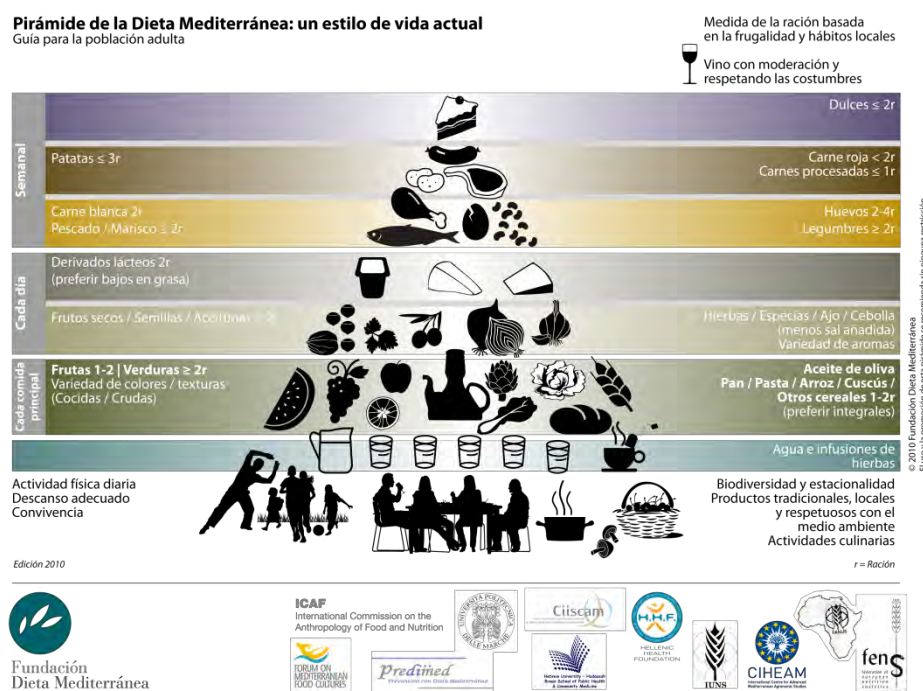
Pirámide de la Dieta Mediterránea: un estilo de vida actual
Guía para la población adulta

Medida de la ración basada en la frugalidad y hábitos locales

Vino con moderación y respetando las costumbres

Semanal

Dulces ≤ 2r

Patatas ≤ 3r

Carne roja < 2r
Carnes procesadas ≤ 1r

Carne blanca 2r
Pescado / Marisco ≥ 2r

Huevos 2-4r
Legumbres ≥ 2r

Cada día

Derivados lácteos 2r
(preferir bajos en grasa)

Frutos secos / Semillas / Aceitunas 1-2r

Hierbas / Especias / Ajo / Cebolla
(menos sal añadida)
Variedad de aromas

Cada comida principal

Frutas 1-2 | Verduras ≥ 2r
Variedad de colores / texturas
(Cocidas / Crudas)

Aceite de oliva
Pan / Pasta / Arroz / Cuscús / Otros cereales 1-2r
(preferir integrales)

Agua e infusiones de hierbas

Actividad física diaria
Descanso adecuado
Convivencia

Biodiversidad y estacionalidad
Productos tradicionales, locales y respetuosos con el medio ambiente
Actividades culinarias

Edición 2010

r = Ración

© 2010 Fundación Dieta Mediterránea

Fundación Dieta Mediterránea

ICAF
International Commission on the Anthropology of Food and Nutrition

Forum on Mediterranean Food Cultures

Università Politecnica delle Marche

Ciiscam

Predimed

H.H.F.
Hellenic Health Foundation

IUNS

CIHEAM

fens